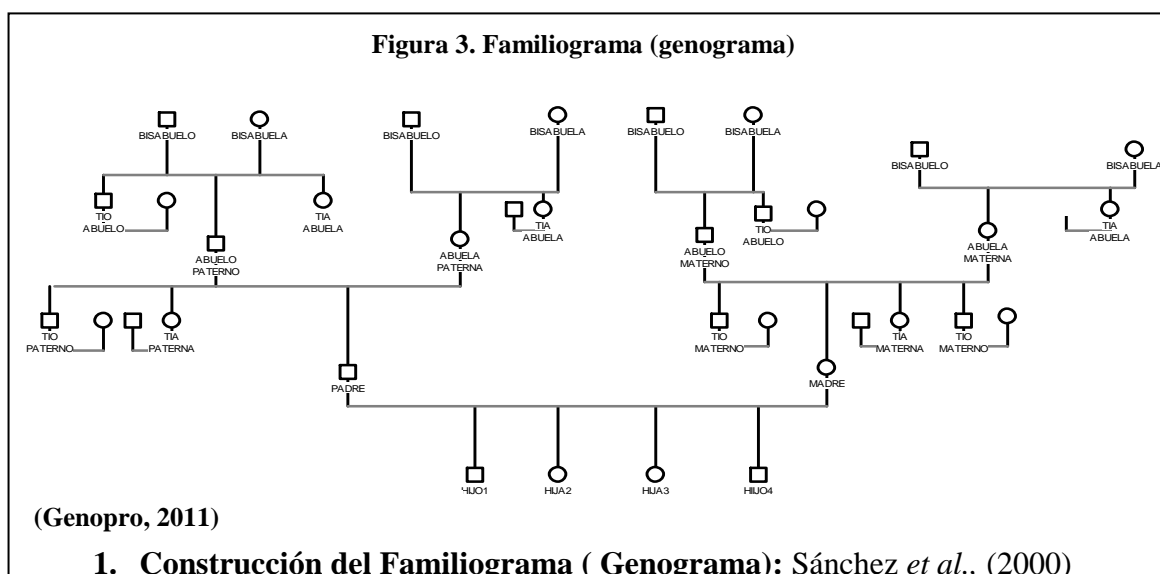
Figura 3. Familiograma (genograma)

BISABUELO BISABUELA BISABUELO BISABUELA BISABUELO BISABUELA BISABUELO BISABUELA

TIO ABUELO TIA ABUELA TIA ABUELA TIO ABUELO TIA ABUELA

ABUELO PATERNO ABUELA PATERNA ABUELO MATERNO ABUELA MATERNA

TIO PATERNO TIA PATERNA TIO MATERNO TIA MATERNA TIO MATERNO

PADRE MADRE

HIJO1 HIJA2 HIJA3 HIJO4

(Genopro, 2011)

1. Construcción del Familiograma ( Genograma): Sánchez *et al.*, (2000)